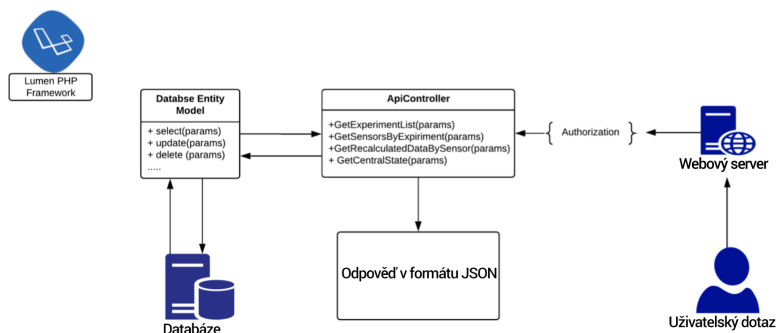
Lumen PHP Framework

Databse Entity Model

+ select(params)
+ update(params)
+ delete (params)
.....

ApiController

+GetExperimentList(params)
+GetSensorsByExpiriment(params)
+GetRecalculatedDataBySensor(params)
+ GetCentralState(params)

Authorization

Webový server

Odpověď v formátu JSON

Databáze

Uživatelský dotaz